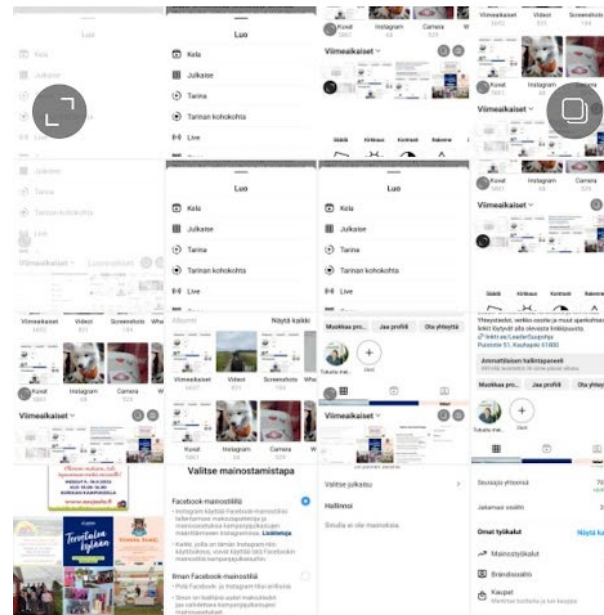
Luo

Kela

Julkaise

Tarina

Tarinan kohokohta

Live

Luo

Kela

Julkaise

Tarina

Tarinan kohokohta

Live

Kuvat

Instagram

Camera

Viimeaikaiset

Viimeaikaiset

Kuvat

Instagram

Camera

Viimeaikaiset

Julkaise

Tarina

Tarinan kohokohta

Live

Viimeaikaiset

Luo

Kela

Julkaise

Tarina

Tarinan kohokohta

Live

Luo

Kela

Julkaise

Tarina

Tarinan kohokohta

Live

Muokkaa pro...

Jaa profiili

Ota yhteyttä

Viimeaikaiset

Videot

Screenshots

Albumit

Näytä kaikki

Viimeaikaiset

Videot

Screenshots

Kuvat

Instagram

Camera

Viimeaikaiset

Kuvat

Instagram

Camera

Viimeaikaiset

Valitse mainostamistapa

Facebook-mainostilillä

Ilman Facebook-mainostiliä

Valitse julkaisu

Hallinnoi

Ammattimaisen hallintapaneeli

Muokkaa pro...

Jaa profiili

Ota yhteyttä

Uusi

Seuraajia yhteensä

Jakamasi sisältö

Omat työkalut

Näytä kaikki

Mainostyökalut

Brändisisältö

Kaupat

Tervetuloa kylään

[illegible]